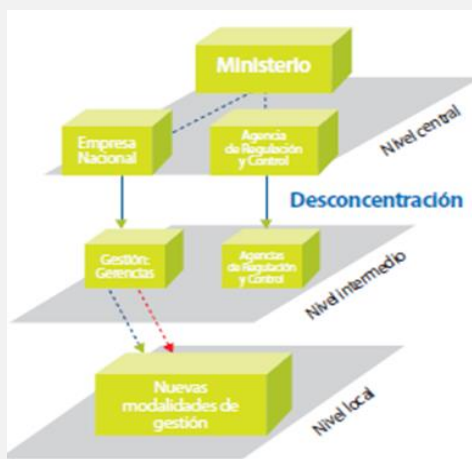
Ministerio

Empresa Nacional

Agencia de Regulación y Control

Nivel central

Desconcentración

Gestión: Gerencias

Agencias de Regulación y Control

Nivel intermedio

Nuevas modalidades de gestión

Nivel local